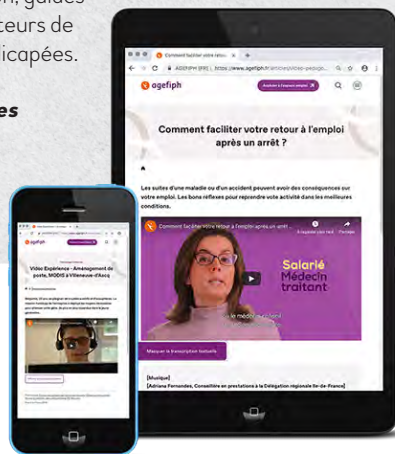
n, guides
teurs de
icapées.

es

Comment faciliter votre reto ×
AGEFIPH (FR) | https://www.agefiph.fr/articles/video-pedago...

agefiph

Comment faciliter votre retour à l'emploi après un arrêt ?

Les suites d'une maladie ou d'un accident peuvent avoir des conséquences sur votre emploi. Les bons réflexes pour reprendre votre activité dans les meilleures conditions.

Comment faciliter votre retour à l'emploi après un arrêt ...

À regarder plus tard    Partager

Salarié
Médecin
traitant

Le médecin traitant

Masquer la transcription textuelle

[Musique]
[Adriana Fernandes, Conseillère en prestations à la Délégation régionale Ile-de-France]

agefiph

Vidéo Expérience - Aménagement de poste, NODIS à Villeneuve-d'Ascq